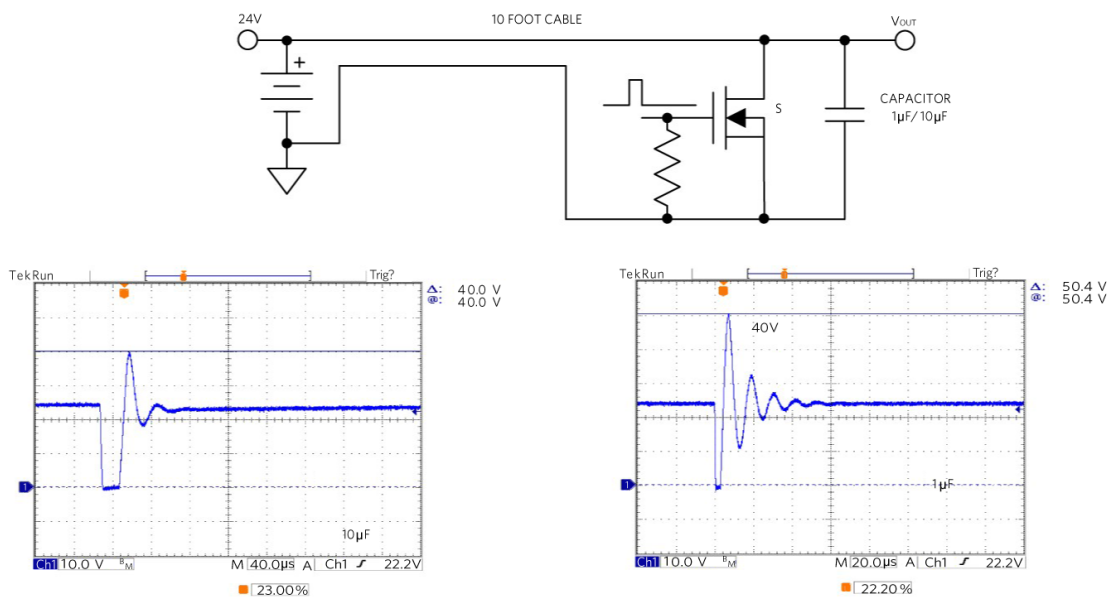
24V

10 FOOT CABLE

$V_{OUT}$

+

S

CAPACITOR
1µF/ 10µF

TekRun

Trig?

Δ: 40.0 V
@: 40.0 V

1

10µF

Ch1 10.0 V $^{B}{}_{M}$ M 40.0µs A Ch1 ∫ 22.2V

23.00%

TekRun

Trig?

Δ: 50.4 V
@: 50.4 V

40V

1

1µF

Ch1 10.0 V $^{B}{}_{M}$ M 20.0µs A Ch1 ∫ 22.2V

22.20%